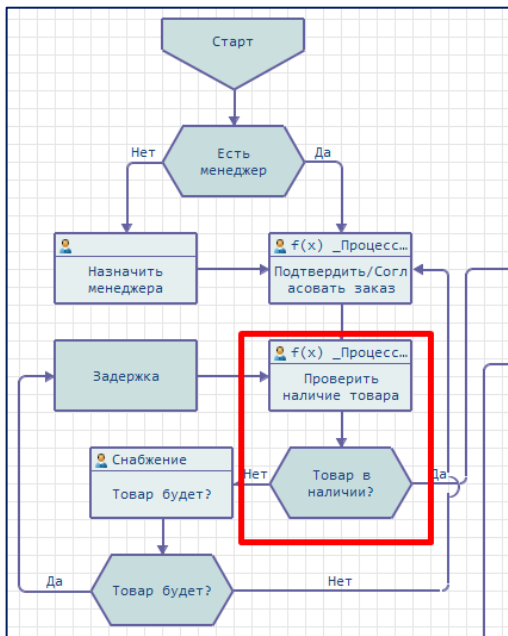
Старт

Нет

Есть менеджер

Да

Назначить менеджера

f(x) _Процесс...

Подтвердить/Согласовать заказ

Задержка

f(x) _Процесс...

Проверить наличие товара

Снабжение

Товар будет?

Нет

Товар в наличии?

Да

Да

Товар будет?

Нет